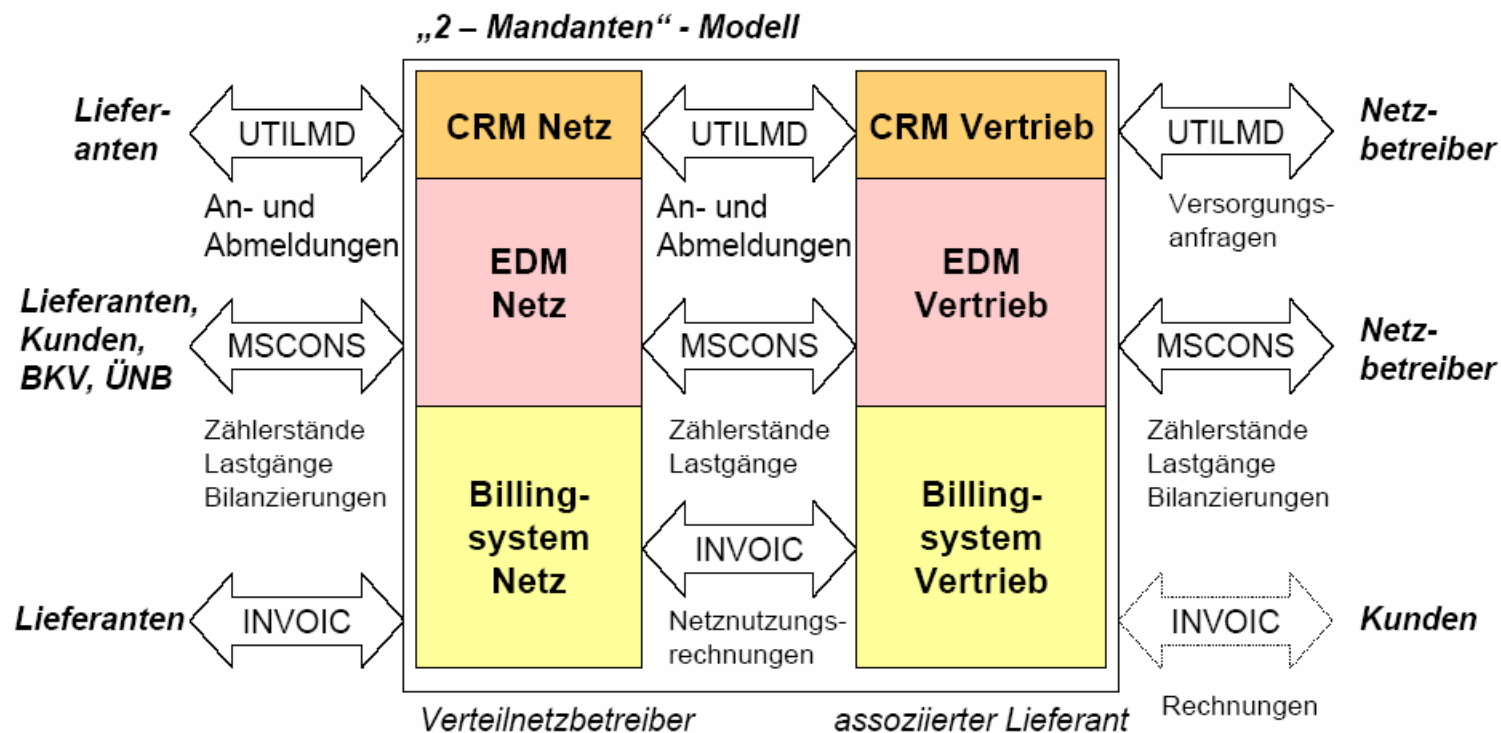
„2 – Mandanten“ - Modell

Lieferanten

UTILMD

An- und Abmeldungen

CRM Netz

UTILMD

An- und Abmeldungen

CRM Vertrieb

UTILMD

Versorgungsanfragen

Netzbetreiber

Lieferanten, Kunden, BKV, ÜNB

MSCONS

Zählerstände Lastgänge Bilanzierungen

EDM Netz

MSCONS

Zählerstände Lastgänge

EDM Vertrieb

MSCONS

Zählerstände Lastgänge Bilanzierungen

Netzbetreiber

Billingsystem Netz

INVOIC

Netznutzungsrechnungen

Billingsystem Vertrieb

Lieferanten

INVOIC

INVOIC

Rechnungen

Kunden

Verteilnetzbetreiber

assoziierter Lieferant